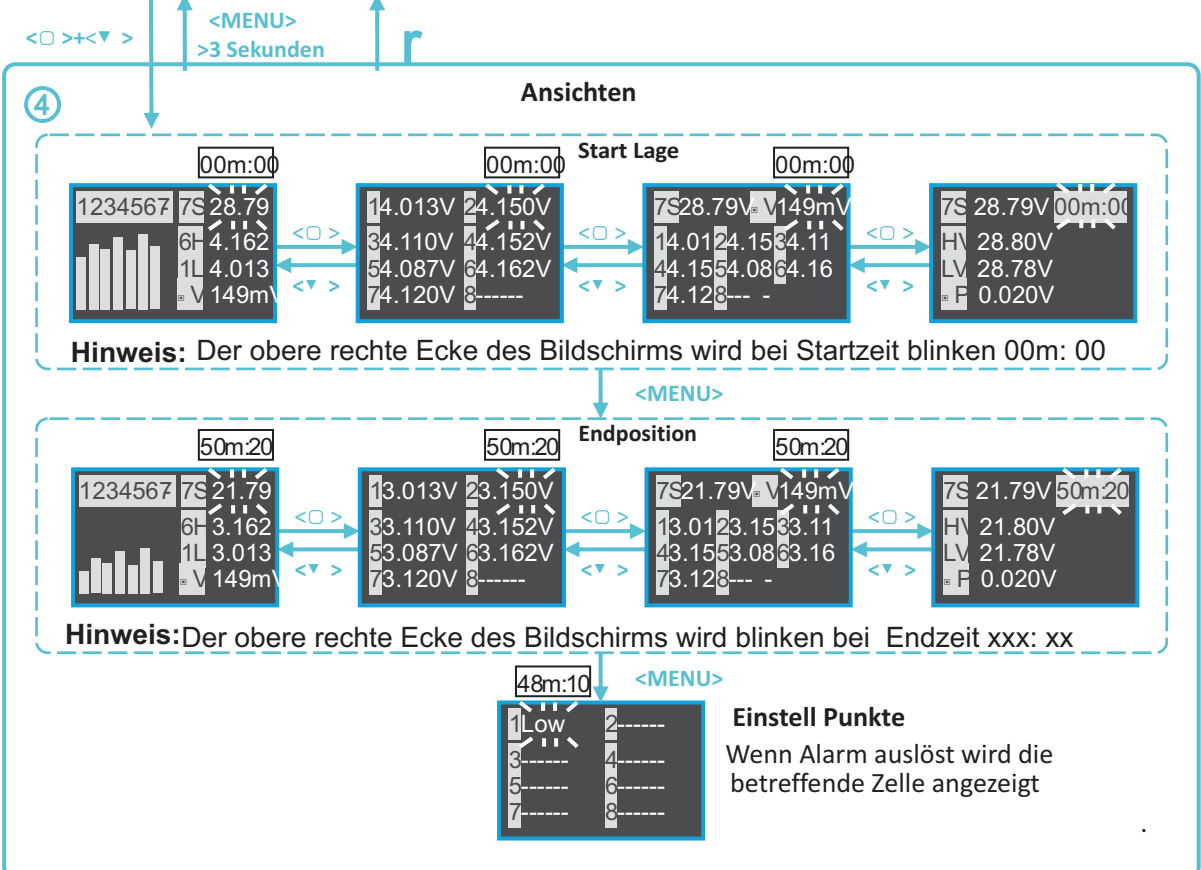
<▢ >+<▾ >

<MENU>
>3 Sekunden

r

4

Ansichten

Start Lage

00m:00

1234567 7S 28.79
6H 4.162
1L 4.013
▫ V 149mV

<▢ >
<▾ >

00m:00

14.013V 24.150V
34.110V 44.152V
54.087V 64.162V
74.120V 8------

<▢ >
<▾ >

00m:00

7S 28.79V ▫ V 149mV
14.01 24.15 34.11
44.15 54.08 64.16
74.12 8--- -

<▢ >
<▾ >

7S 28.79V 00m:00
HV 28.80V
LV 28.78V
▫ P 0.020V

Hinweis: Der obere rechte Ecke des Bildschirms wird bei Startzeit blinken 00m: 00

<MENU>

Endposition

50m:20

1234567 7S 21.79
6H 3.162
1L 3.013
▫ V 149mV

<▢ >
<▾ >

50m:20

13.013V 23.150V
33.110V 43.152V
53.087V 63.162V
73.120V 8------

<▢ >
<▾ >

50m:20

7S 21.79V ▫ V 149mV
13.01 23.15 33.11
43.15 53.08 63.16
73.12 8--- -

<▢ >
<▾ >

7S 21.79V 50m:20
HV 21.80V
LV 21.78V
▫ P 0.020V

Hinweis: Der obere rechte Ecke des Bildschirms wird blinken bei Endzeit xxx: xx

<MENU>

48m:10

1 Low 2------
3------ 4------
5------ 6------
7------ 8------

Einstell Punkte

Wenn Alarm auslöst wird die betreffende Zelle angezeigt